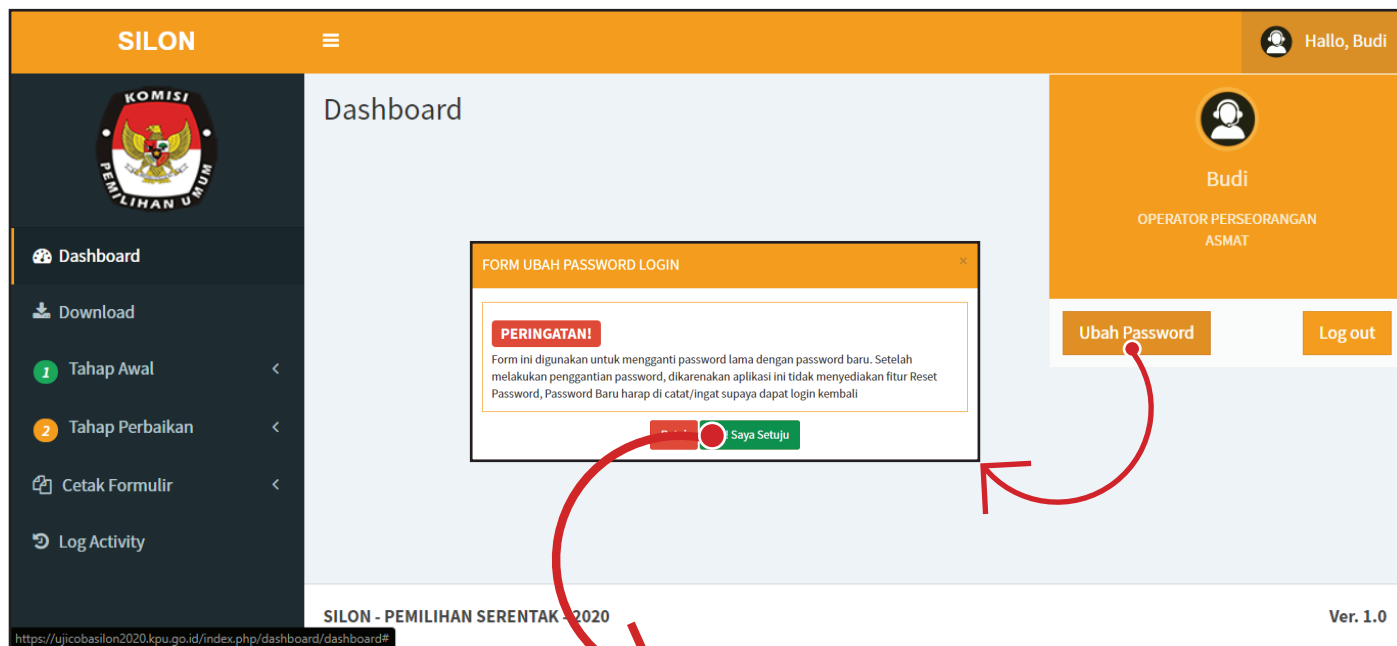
SILON

Hallo, Budi

KOMISI PEMILIHAN UMUM

Dashboard

Download

1 Tahap Awal

2 Tahap Perbaikan

Cetak Formulir

Log Activity

Dashboard

Budi

OPERATOR PERSEORANGAN
ASMAT

Ubah Password

Log out

FORM UBAH PASSWORD LOGIN

×

PERINGATAN!

Form ini digunakan untuk mengganti password lama dengan password baru. Setelah melakukan penggantian password, dikarenakan aplikasi ini tidak menyediakan fitur Reset Password, Password Baru harap di catat/ingat supaya dapat login kembali

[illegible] Saya Setuju

SILON - PEMILIHAN SERENTAK - 2020

Ver. 1.0

https://ujicobasilon2020.kpu.go.id/index.php/dashboard/dashboard#